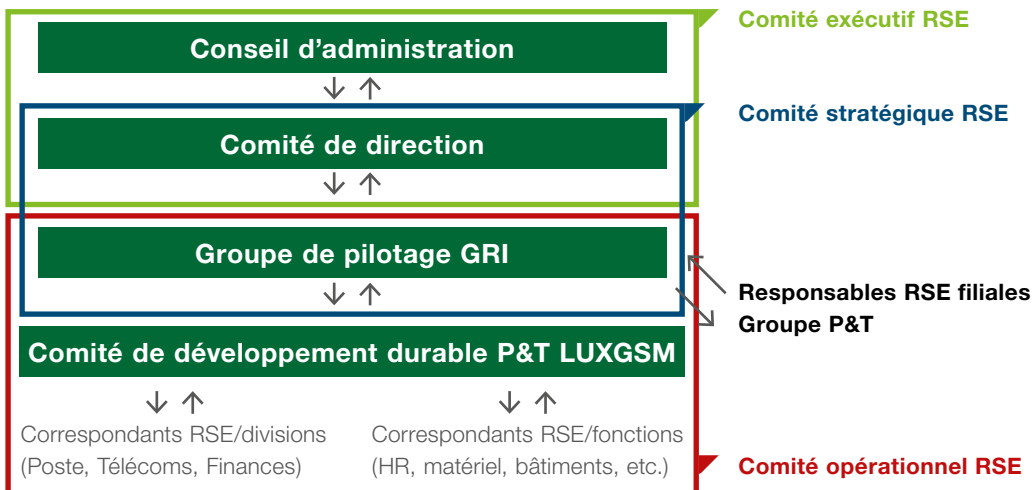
Conseil d'administration

Comité exécutif RSE

Comité stratégique RSE

Comité de direction

Groupe de pilotage GRI

Responsables RSE filiales Groupe P&T

Comité de développement durable P&T LUXGSM

Correspondants RSE/divisions (Poste, Télécoms, Finances)

Correspondants RSE/fonctions (HR, matériel, bâtiments, etc.)

Comité opérationnel RSE